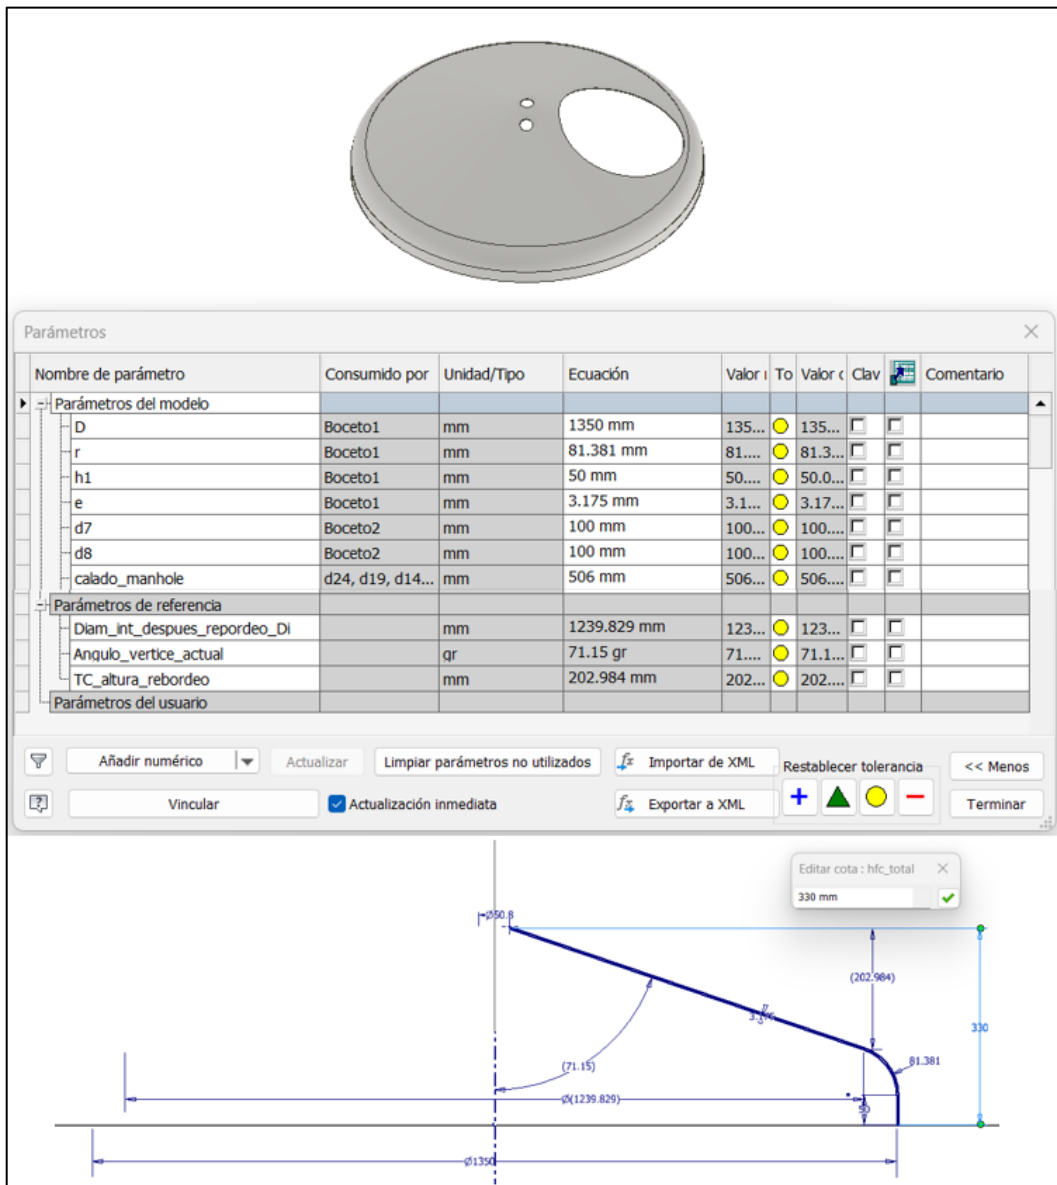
Parámetros

| Nombre de parámetro | Consumido por | Unidad/Tipo | Ecuación | Valor | To | Valor | Clav | | Comentario |
|---|---|---|---|---|---|---|---|---|---|
| Parámetros del modelo | | | | | | | | | |
| D | Boceto1 | mm | 1350 mm | 135... | | 135... | | | |
| r | Boceto1 | mm | 81.381 mm | 81.... | | 81.3... | | | |
| h1 | Boceto1 | mm | 50 mm | 50.... | | 50.0... | | | |
| e | Boceto1 | mm | 3.175 mm | 3.1... | | 3.17... | | | |
| d7 | Boceto2 | mm | 100 mm | 100... | | 100.... | | | |
| d8 | Boceto2 | mm | 100 mm | 100... | | 100.... | | | |
| calado_manhole | d24, d19, d14... | mm | 506 mm | 506... | | 506.... | | | |
| Parámetros de referencia | | | | | | | | | |
| Diam_int_despues_repordeo_Di | | mm | 1239.829 mm | 123... | | 123... | | | |
| Angulo_vertice_actual | | gr | 71.15 gr | 71.... | | 71.1... | | | |
| TC_altura_rebordeo | | mm | 202.984 mm | 202... | | 202.... | | | |
| Parámetros del usuario | | | | | | | | | |

Añadir numérico
Actualizar
Limpiar parámetros no utilizados
Importar de XML
Restablecer tolerancia
<< Menos
Vincular
Actualización inmediata
Exportar a XML
Terminar

Editar cota : hfc_total
330 mm

Ø50.8
(202.984)
3.175
330
81.381
(71.15)
Ø(1239.829)
50
Ø1350